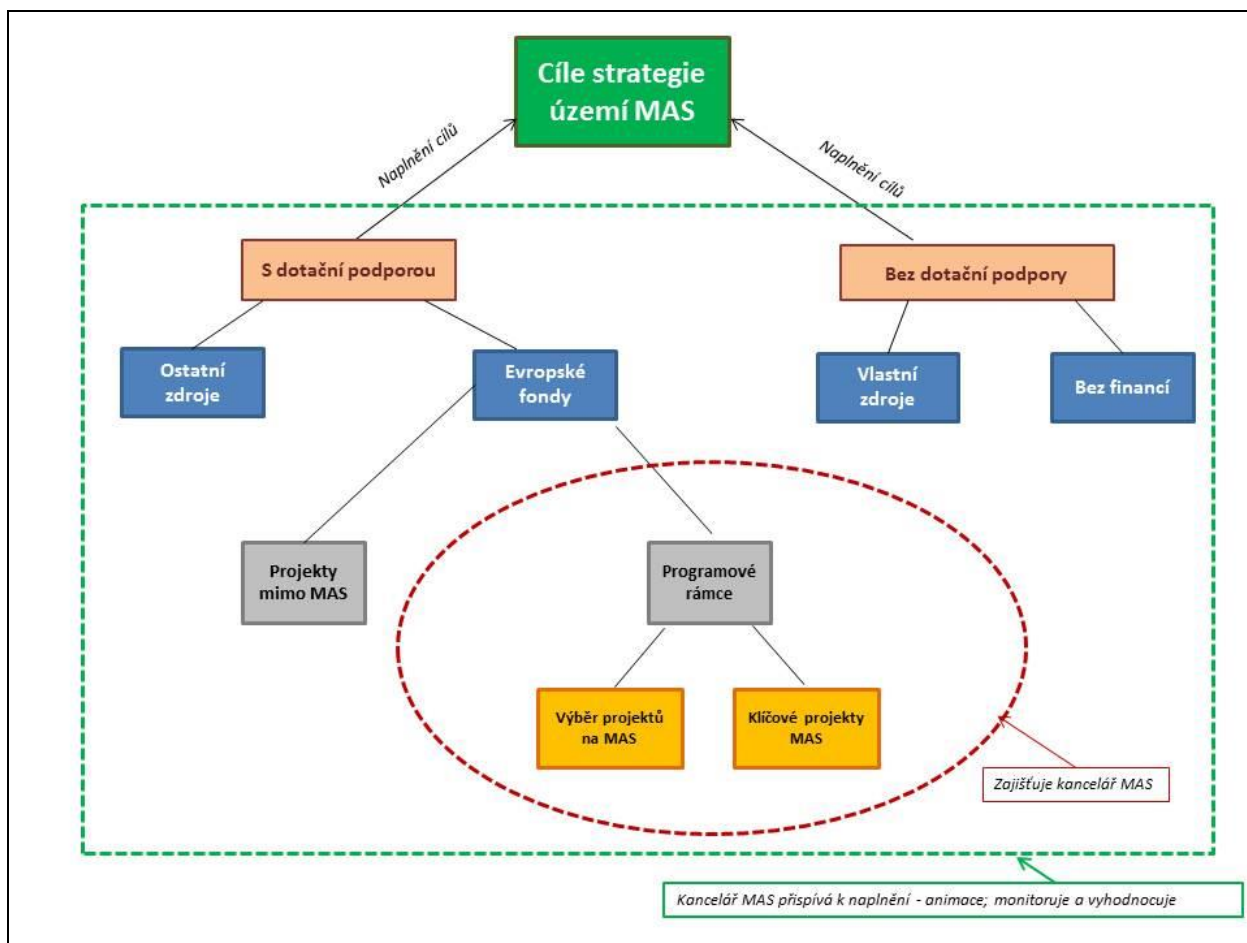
Cíle strategie území MAS

Naplnění cílů

Naplnění cílů

S dotační podporou

Bez dotační podpory

Ostatní zdroje

Evropské fondy

Vlastní zdroje

Bez financí

Projekty mimo MAS

Programové rámce

Výběr projektů na MAS

Klíčové projekty MAS

Zajišťuje kancelář MAS

Kancelář MAS přispívá k naplnění - animace; monitoruje a vyhodnocuje